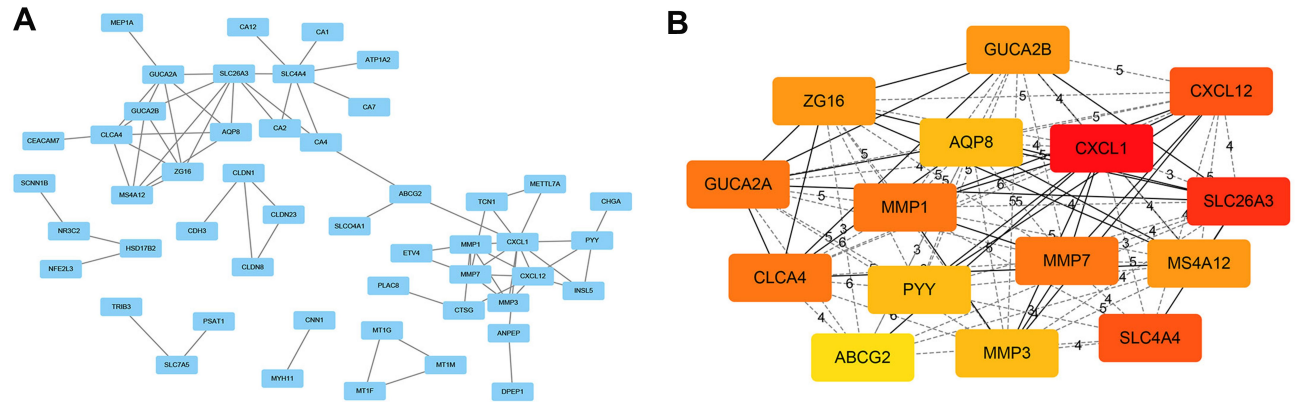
A

MEP1A
CA12
CA1
ATP1A2
GUCA2A
SLC26A3
SLC4A4
CA7
GUCA2B
AQP8
CA2
CEACAM7
CLCA4
CA4
ZG16
MS4A12
CLDN1
SCNN1B
ABCG2
METTL7A
TCN1
CHGA
CLDN23
NR3C2
HSD17B2
CDH3
SLCO4A1
MMP1
CXCL1
PYY
ETV4
NFE2L3
CLDN8
MMP7
CXCL12
PLAC8
INSL5
CTSG
MMP3
TRIB3
PSAT1
CNN1
ANPEP
MT1G
SLC7A5
MT1M
MYH11
MT1F
DPEP1

B

GUCA2B
5
ZG16
5
4
CXCL12
AQP8
5
CXCL1
4
5
4
GUCA2A
5
6
3
SLC26A3
5
MMP1
55
5
4
3
4
6
5
MMP7
MS4A12
CLCA4
3
3
5
6
PYY
6
5
4
3
4
4
SLC4A4
ABCG2
MMP3
4